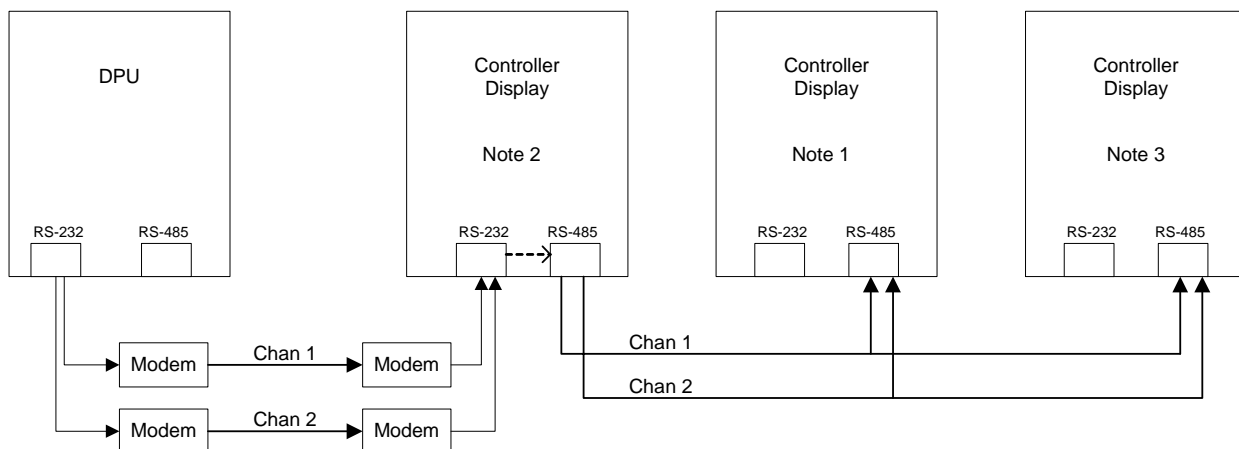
DPU

RS-232 RS-485

Controller Display

Note 2

RS-232 RS-485

Controller Display

Note 1

RS-232 RS-485

Controller Display

Note 3

RS-232 RS-485

Modem

Chan 1

Modem

Modem

Chan 2

Modem

Chan 1

Chan 2